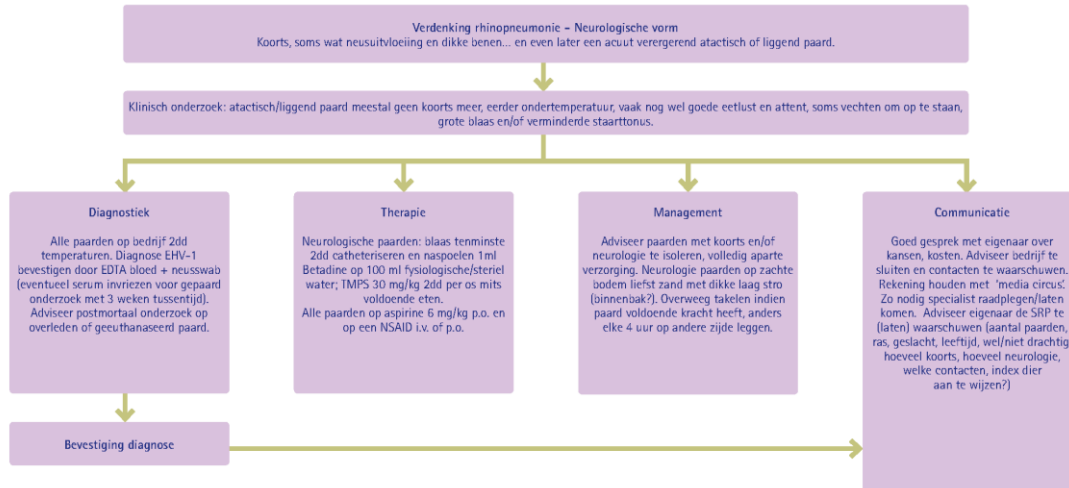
Verdenking rhinopneumonie – Neurologische vorm
Koorts, soms wat neusuitvloeiing en dikke benen... en even later een acuut verergerend atactisch of liggend paard.

Klinisch onderzoek: atactisch/liggend paard meestal geen koorts meer, eerder ondertemperatuur, vaak nog wel goede eetlust en attent, soms vechten om op te staan, grote blaas en/of verminderde staarttonus.

Diagnostiek

Alle paarden op bedrijf 2dd temperaturen. Diagnose EHV-1 bevestigen door EDTA bloed + neusswab (eventueel serum invriezen voor gepaard onderzoek met 3 weken tussentijd). Adviseer postmortaal onderzoek op overleden of geeuthanaseerd paard.

Therapie

Neurologische paarden: blaas tenminste 2dd catheteriseren en naspoelen 1ml Betadine op 100 ml fysiologische/steriel water; TMPS 30 mg/kg 2dd per os mits voldoende eten.
Alle paarden op aspirine 6 mg/kg p.o. en op een NSAID i.v. of p.o.

Management

Adviseer paarden met koorts en/of neurologie te isoleren, volledig aparte verzorging. Neurologie paarden op zachte bodem liefst zand met dikke laag stro (binnenbak?). Overweeg takelen indien paard voldoende kracht heeft, anders elke 4 uur op andere zijde leggen.

Communicatie

Goed gesprek met eigenaar over kansen, kosten. Adviseer bedrijf te sluiten en contacten te waarschuwen. Rekening houden met 'media circus'. Zo nodig specialist raadplegen/laten komen. Adviseer eigenaar de SRP te (laten) waarschuwen (aantal paarden, ras, geslacht, leeftijd, wel/niet drachtig, hoeveel koorts, hoeveel neurologie, welke contacten, index dier aan te wijzen?)

Bevestiging diagnose